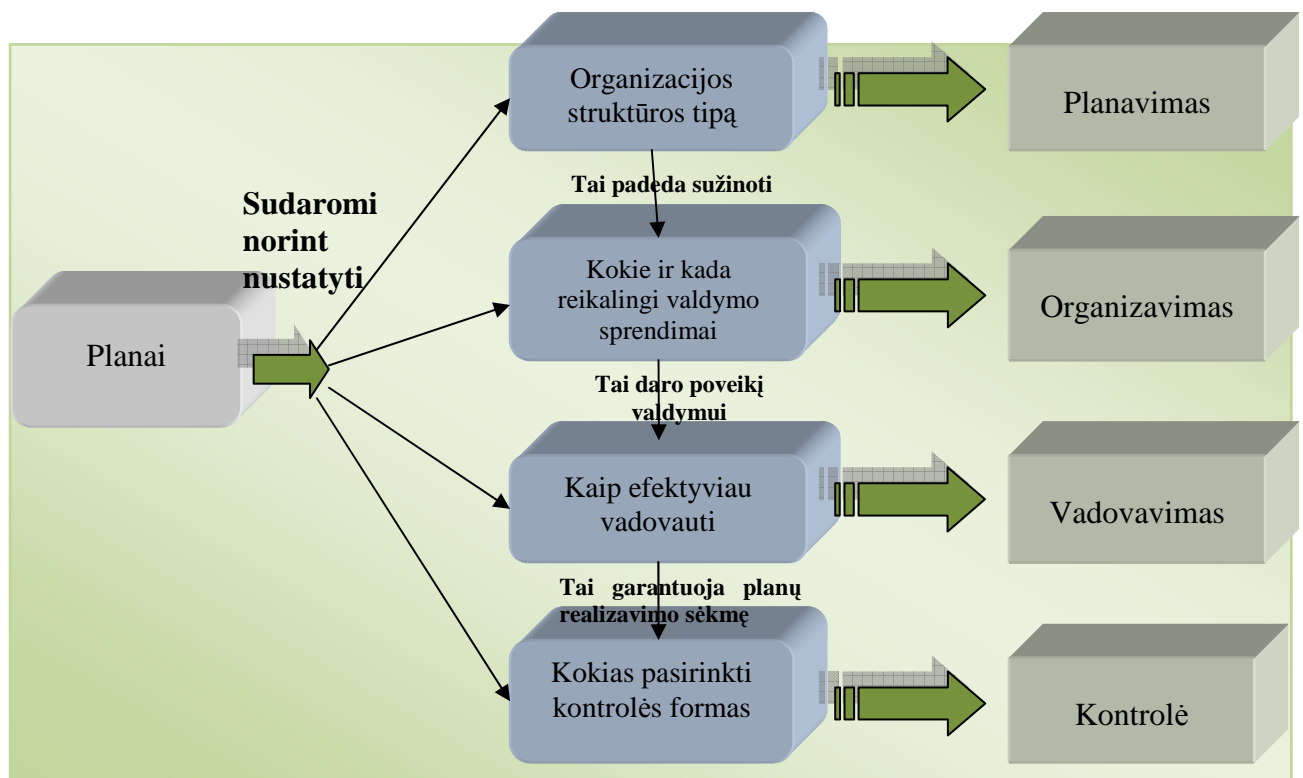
Planai

Sudaromi norint nustatyti

Organizacijos struktūros tipą

Tai padeda sužinoti

Kokie ir kada reikalingi valdymo sprendimai

Tai daro poveikį valdymui

Kaip efektyviau vadovauti

Tai garantuoja planų realizavimo sėkmę

Kokias pasirinkti kontrolės formas

Planavimas

Organizavimas

Vadovavimas

Kontrolė